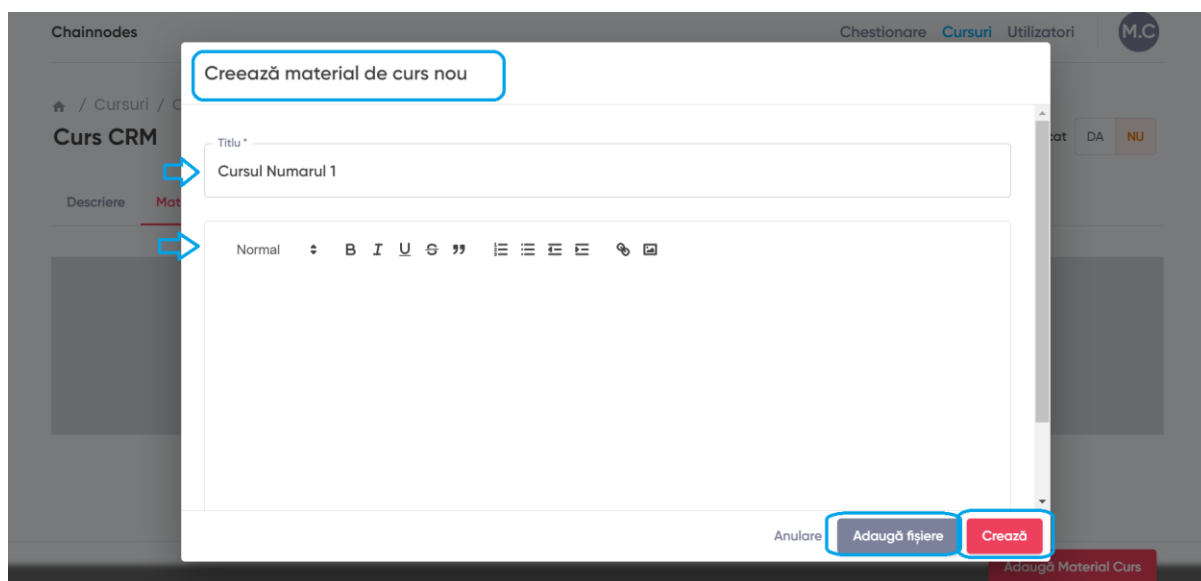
Chainnodes

Chestionare Cursuri Utilizatori M.C

/ Cursuri / C

Curs CRM

Descriere Mat

cat DA NU

Creează material de curs nou

Titlu *

Cursul Numarul 1

Normal B I U S

Anulare Adaugă fișiere Crează

Adaugă Material Curs